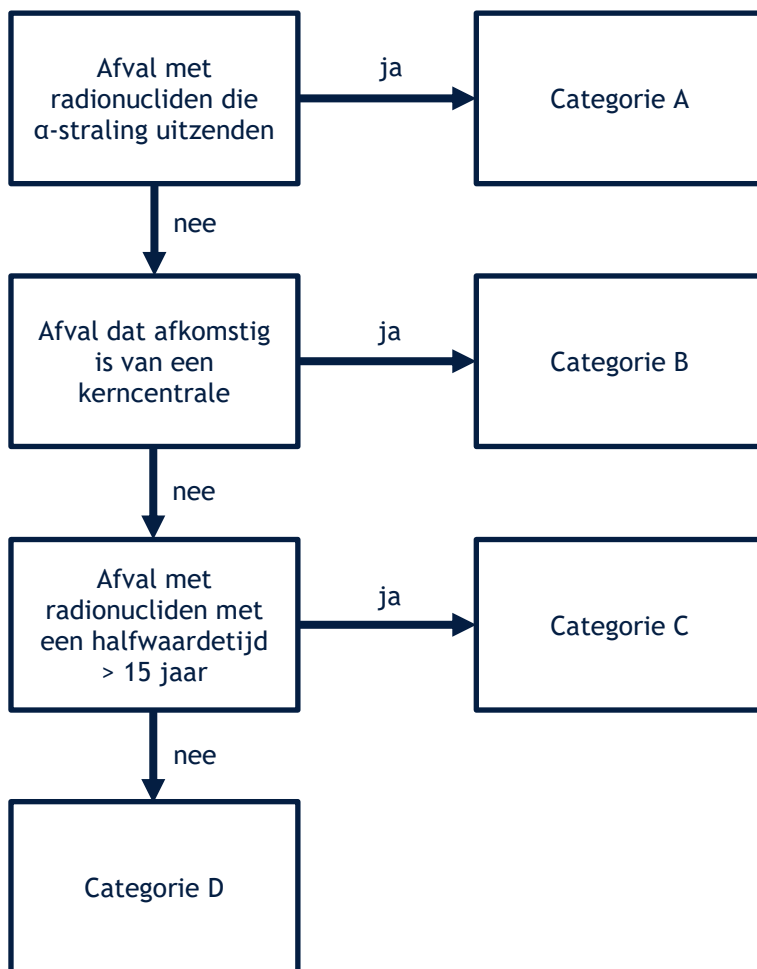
Afval met radionucliden die α-straling uitzenden

ja

Categorie A

nee

Afval dat afkomstig is van een kerncentrale

ja

Categorie B

nee

Afval met radionucliden met een halfwaardetijd > 15 jaar

ja

Categorie C

nee

Categorie D